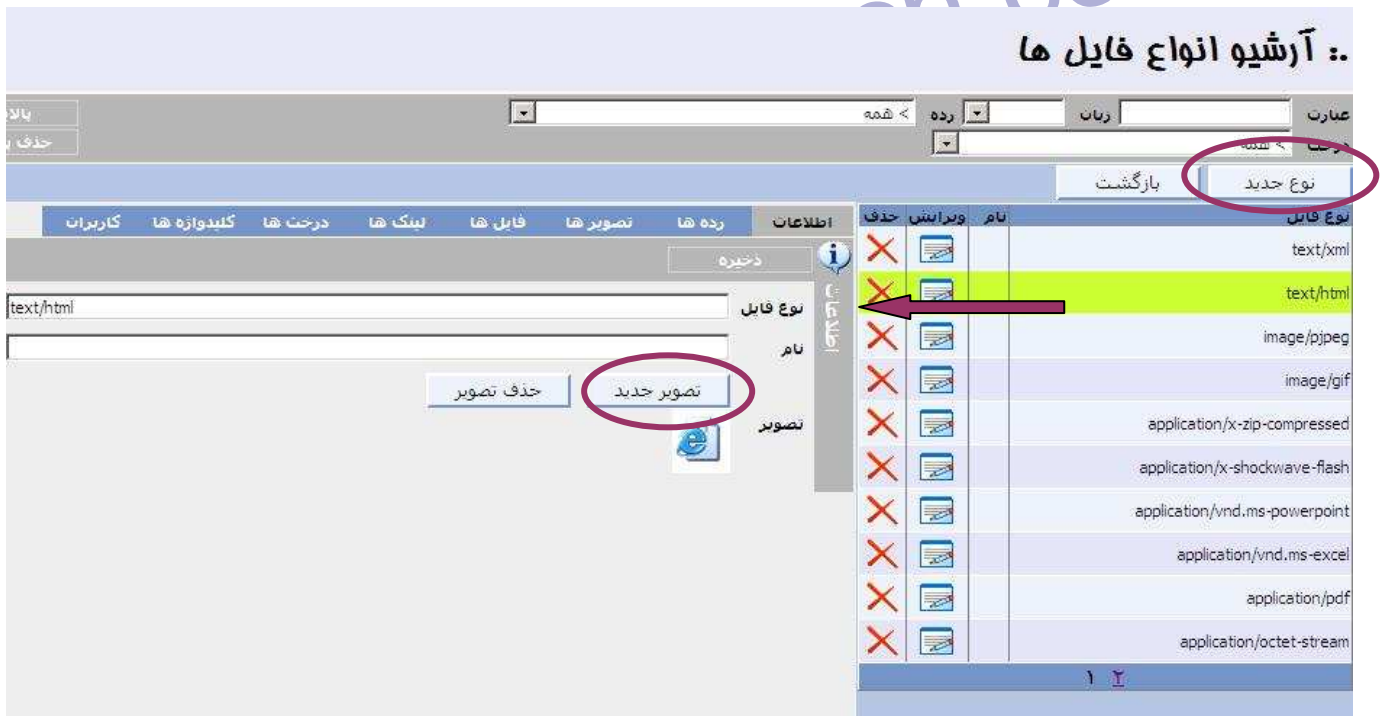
.: آرشیو انواع فایل ها

عبارت | زبان | رده | > همه | بالا
درخت | > همه | حذف

نوع جدید | بازگشت

اطلاعات | رده ها | تصویر ها | فایل ها | لینک ها | درخت ها | کلیدواژه ها | کاربران

ذخیره

اطلاعات

نوع فایل text/html
نام
تصویر جدید | حذف تصویر
تصویر

| نوع فایل | نام | ویرایش | حذف |
|---|---|---|---|
| text/xml | | | |
| text/html | | | |
| image/pjpeg | | | |
| image/gif | | | |
| application/x-zip-compressed | | | |
| application/x-shockwave-flash | | | |
| application/vnd.ms-powerpoint | | | |
| application/vnd.ms-excel | | | |
| application/pdf | | | |
| application/octet-stream | | | |

۱ ۲